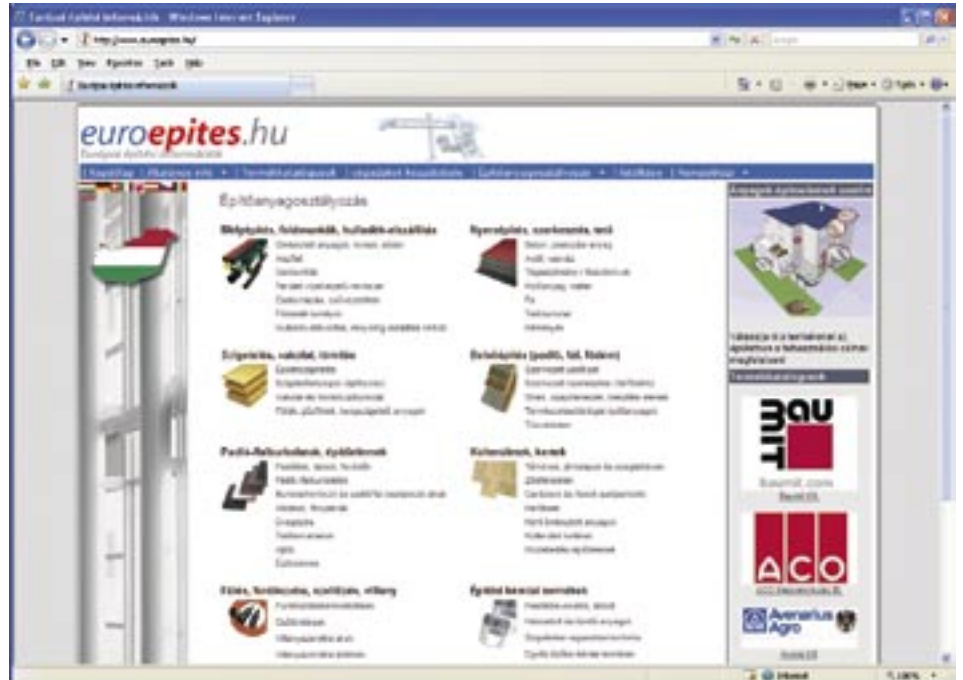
euroepites.hu

Építőanyagosztályozás

Mélyépítés, földmunkák, hulladék-elszállítás

Nyersépítés, szerkezetek, tető

Szigetelés, vakolat, térelválasztás

Belsőépítés (padló, fal, födém)

Padló-falburkolatok, épületlemezek

Kültéri elemek, kertek

Fűtés, hőtechnika, szellőzés, villany

Épület kenzel termékek

Baumit
baumit.com

ACO

Avenarius Agro

100%